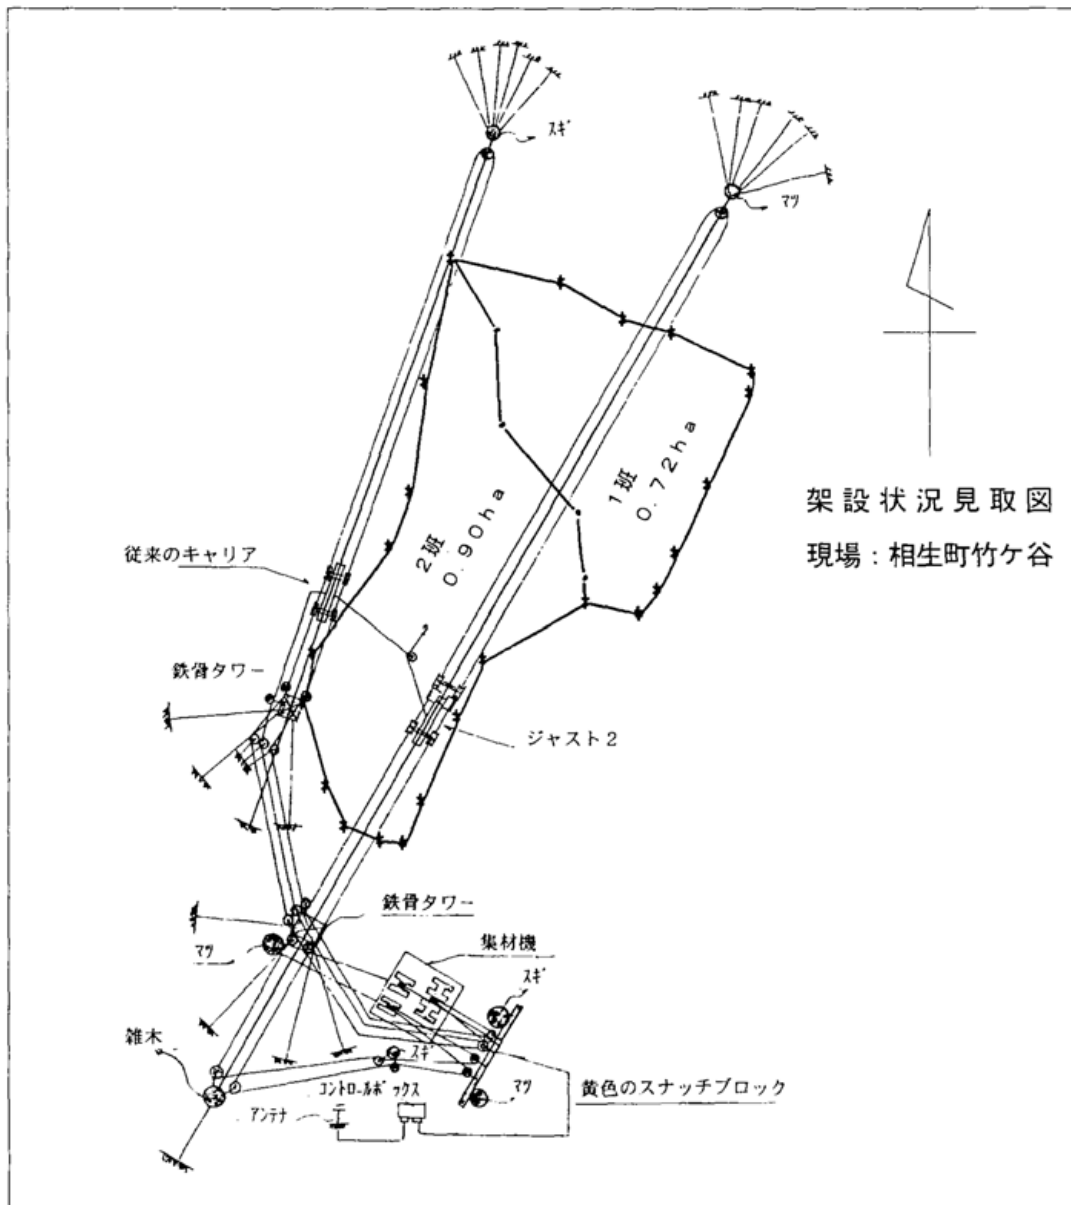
スギ

マツ

架設状況見取図
現場：相生町竹ケ谷

2班
0.90ha

1班
0.72ha

従来のキャリア

鉄骨タワー

ジャスト2

鉄骨タワー

集材機

マツ

スギ

雑木

スギ

マツ

コントロールボックス

アンテナ

黄色のスナッチブロック